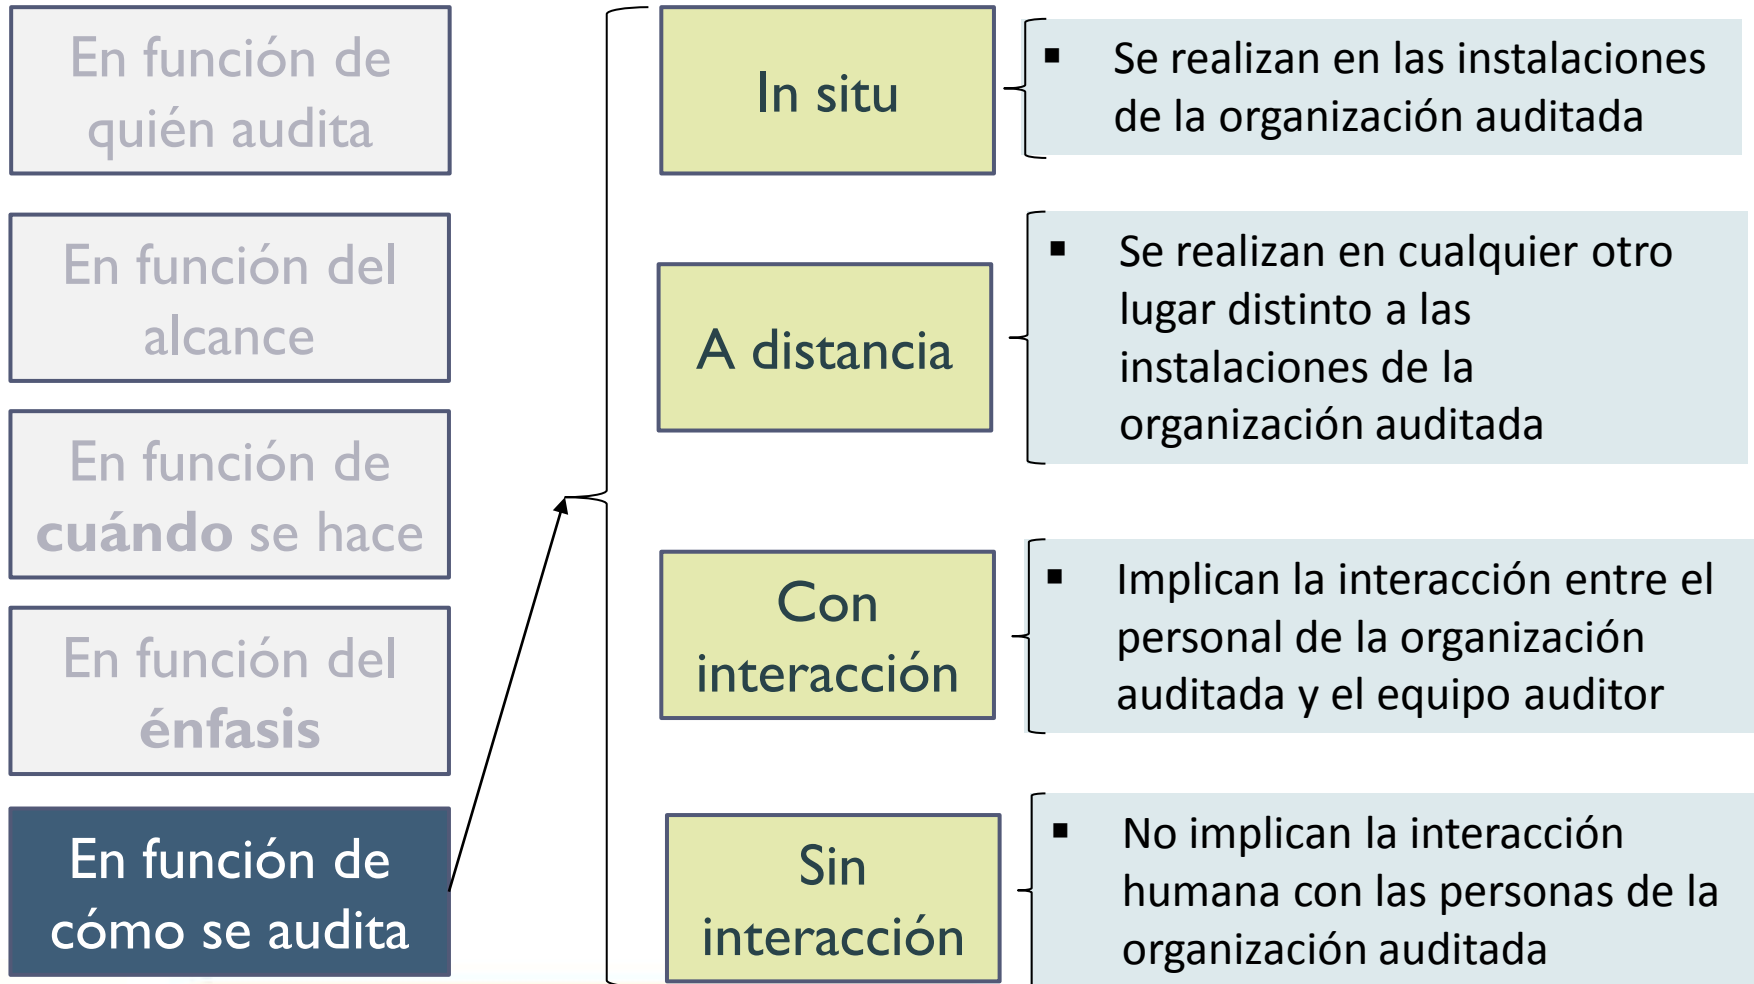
En función de quién audita

En función del alcance

En función de **cuándo** se hace

En función del **énfasis**

En función de cómo se audita

In situ

- Se realizan en las instalaciones de la organización auditada

A distancia

- Se realizan en cualquier otro lugar distinto a las instalaciones de la organización auditada

Con interacción

- Implican la interacción entre el personal de la organización auditada y el equipo auditor

Sin interacción

- No implican la interacción humana con las personas de la organización auditada